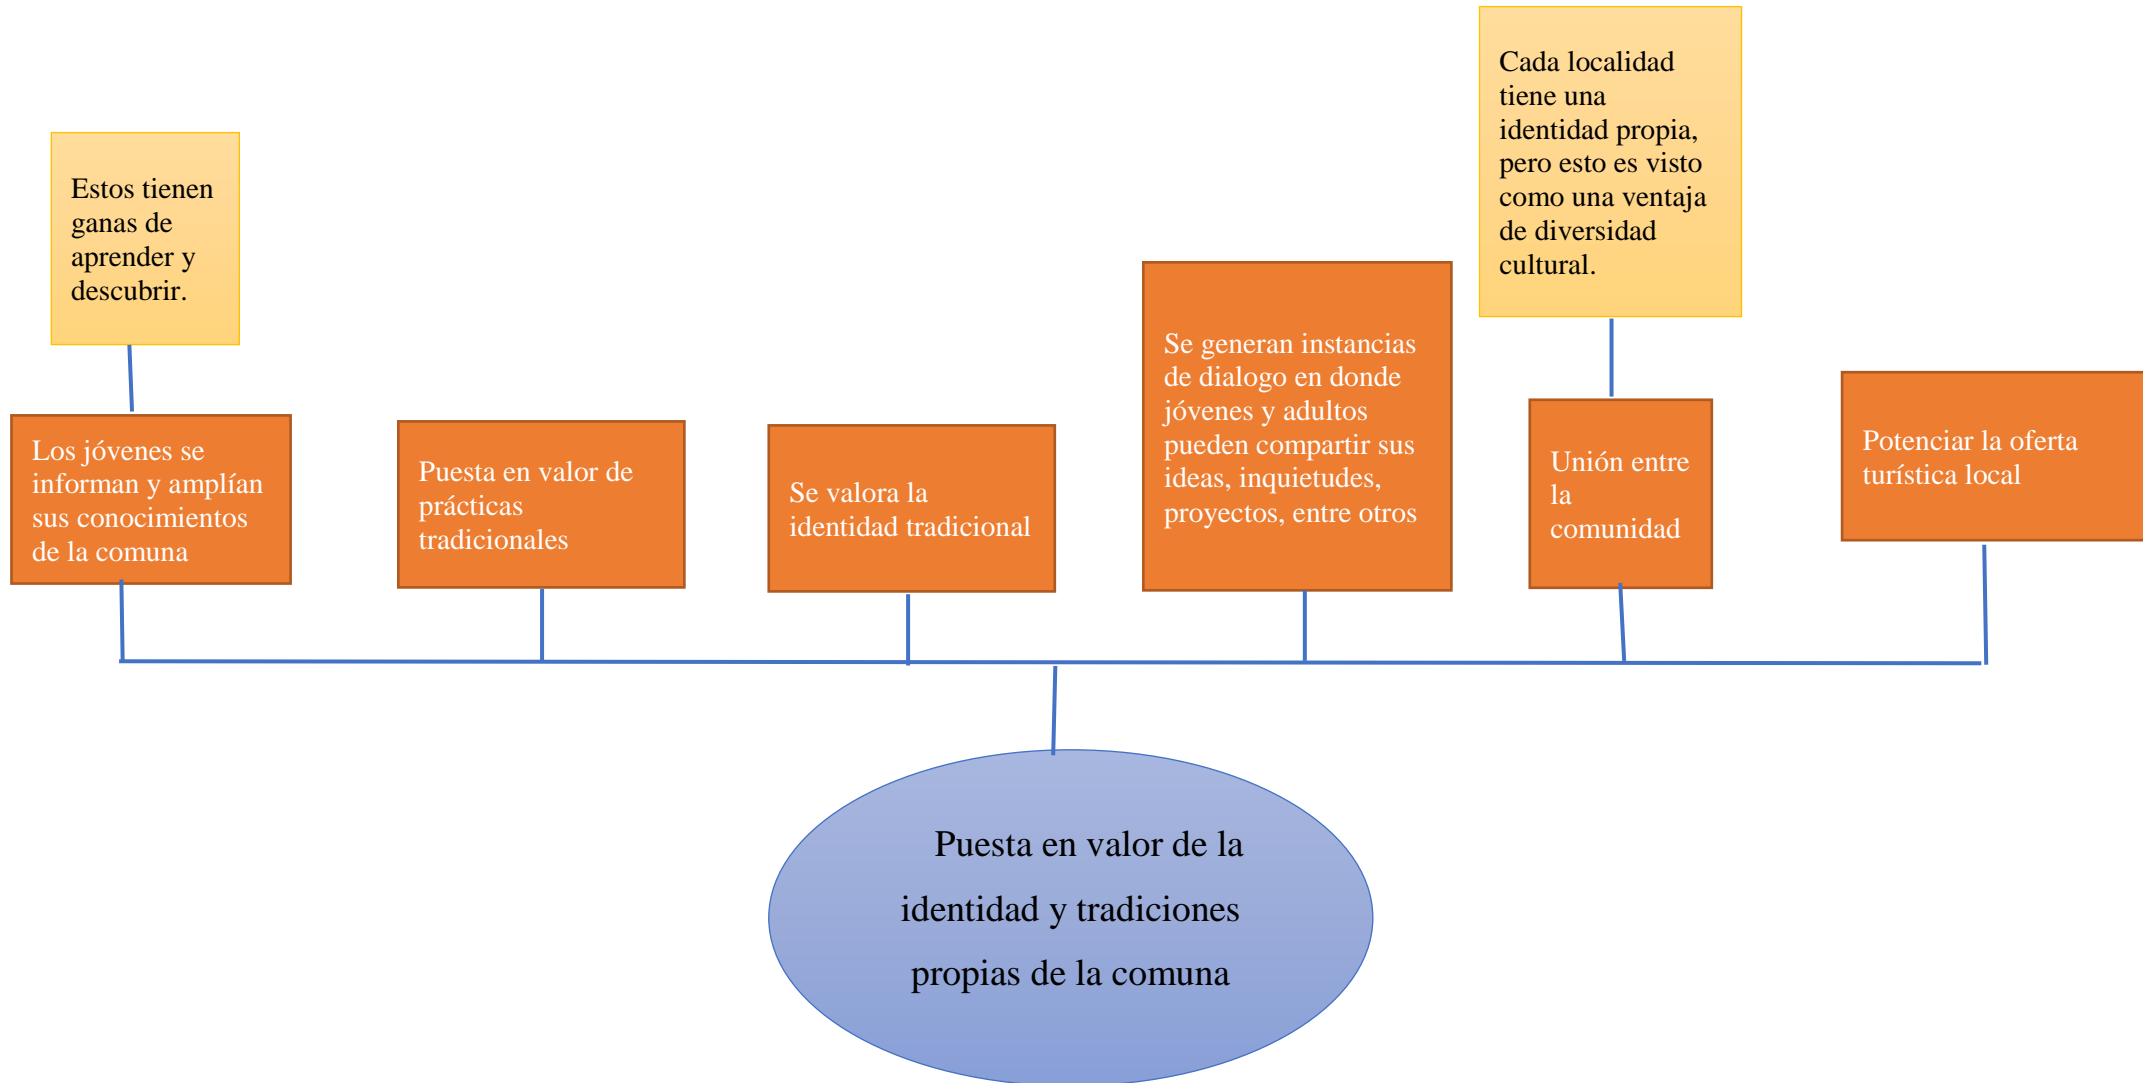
Estos tienen ganas de aprender y descubrir.

Los jóvenes se informan y amplían sus conocimientos de la comuna

Puesta en valor de prácticas tradicionales

Se valora la identidad tradicional

Se generan instancias de dialogo en donde jóvenes y adultos pueden compartir sus ideas, inquietudes, proyectos, entre otros

Cada localidad tiene una identidad propia, pero esto es visto como una ventaja de diversidad cultural.

Unión entre la comunidad

Potenciar la oferta turística local

Puesta en valor de la identidad y tradiciones propias de la comuna